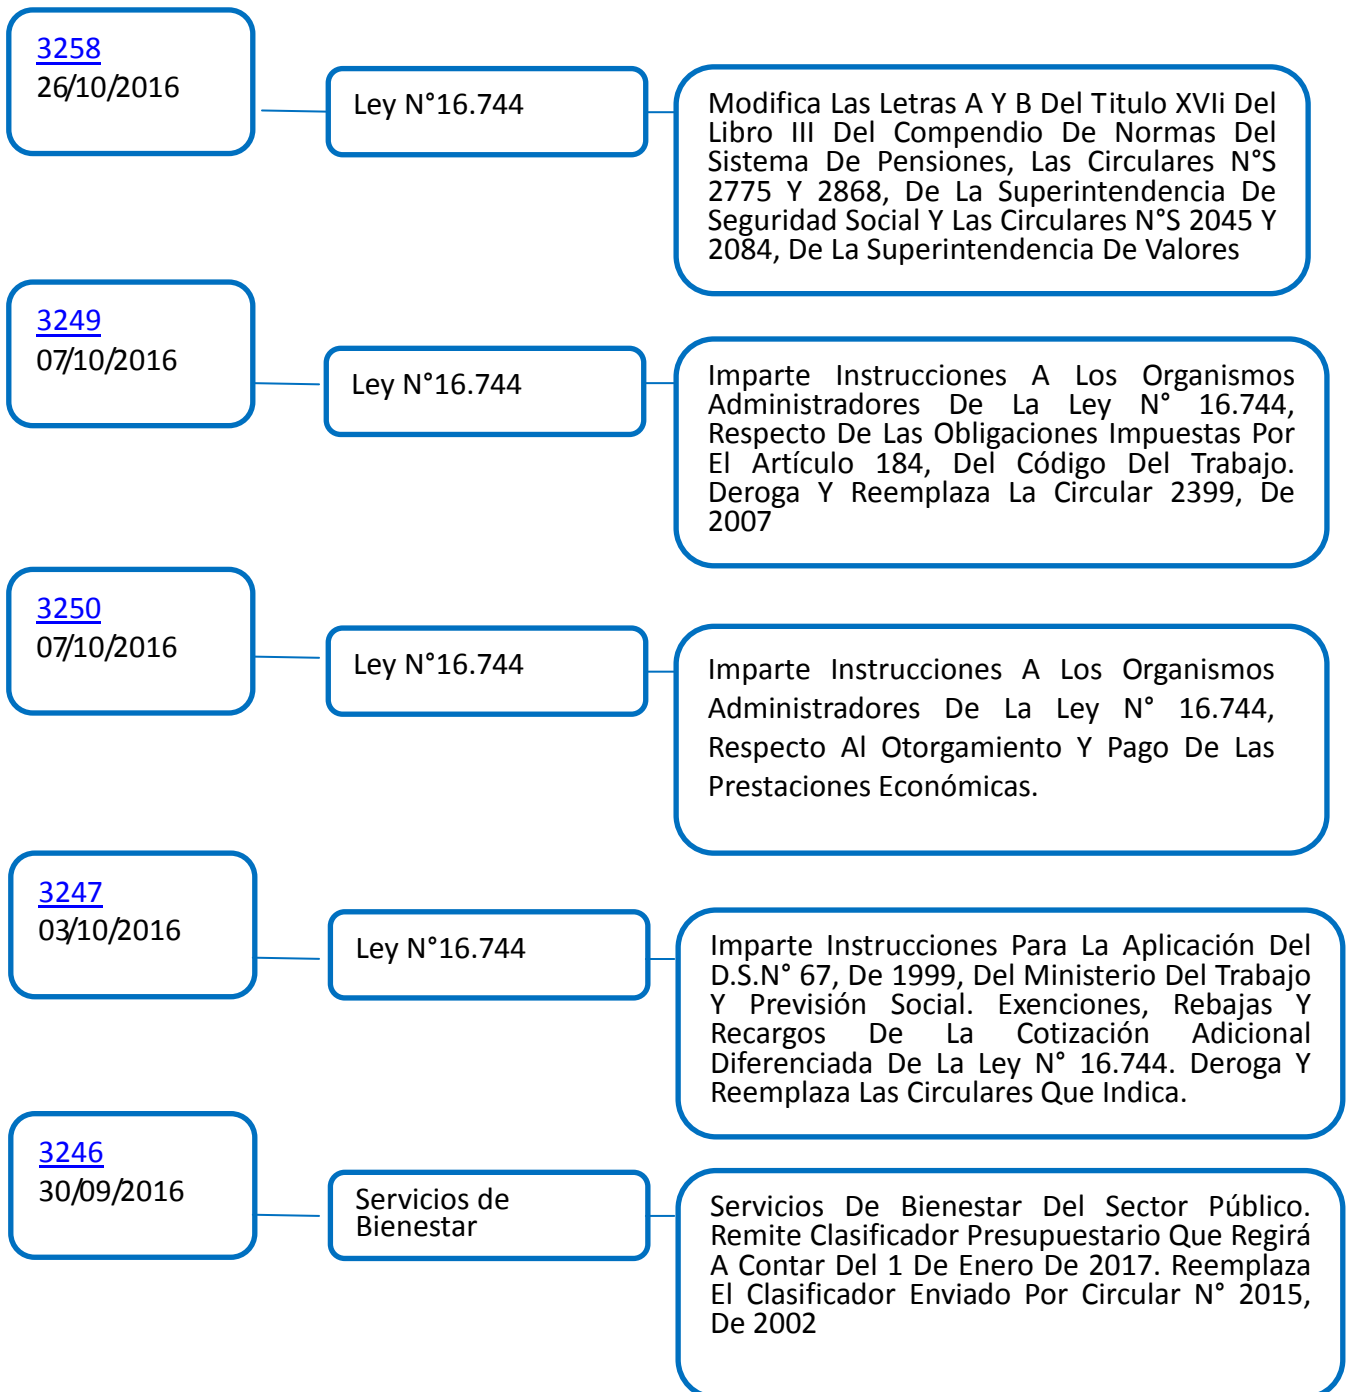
3258
26/10/2016

Ley N°16.744

Modifica Las Letras A Y B Del Titulo XVIi Del Libro III Del Compendio De Normas Del Sistema De Pensiones, Las Circulares N°S 2775 Y 2868, De La Superintendencia De Seguridad Social Y Las Circulares N°S 2045 Y 2084, De La Superintendencia De Valores

3249
07/10/2016

Ley N°16.744

Imparte Instrucciones A Los Organismos Administradores De La Ley N° 16.744, Respecto De Las Obligaciones Impuestas Por El Artículo 184, Del Código Del Trabajo. Deroga Y Reemplaza La Circular 2399, De 2007

3250
07/10/2016

Ley N°16.744

Imparte Instrucciones A Los Organismos Administradores De La Ley N° 16.744, Respecto Al Otorgamiento Y Pago De Las Prestaciones Económicas.

3247
03/10/2016

Ley N°16.744

Imparte Instrucciones Para La Aplicación Del D.S.N° 67, De 1999, Del Ministerio Del Trabajo Y Previsión Social. Exenciones, Rebajas Y Recargos De La Cotización Adicional Diferenciada De La Ley N° 16.744. Deroga Y Reemplaza Las Circulares Que Indica.

3246
30/09/2016

Servicios de Bienestar

Servicios De Bienestar Del Sector Público. Remite Clasificador Presupuestario Que Regirá A Contar Del 1 De Enero De 2017. Reemplaza El Clasificador Enviado Por Circular N° 2015, De 2002